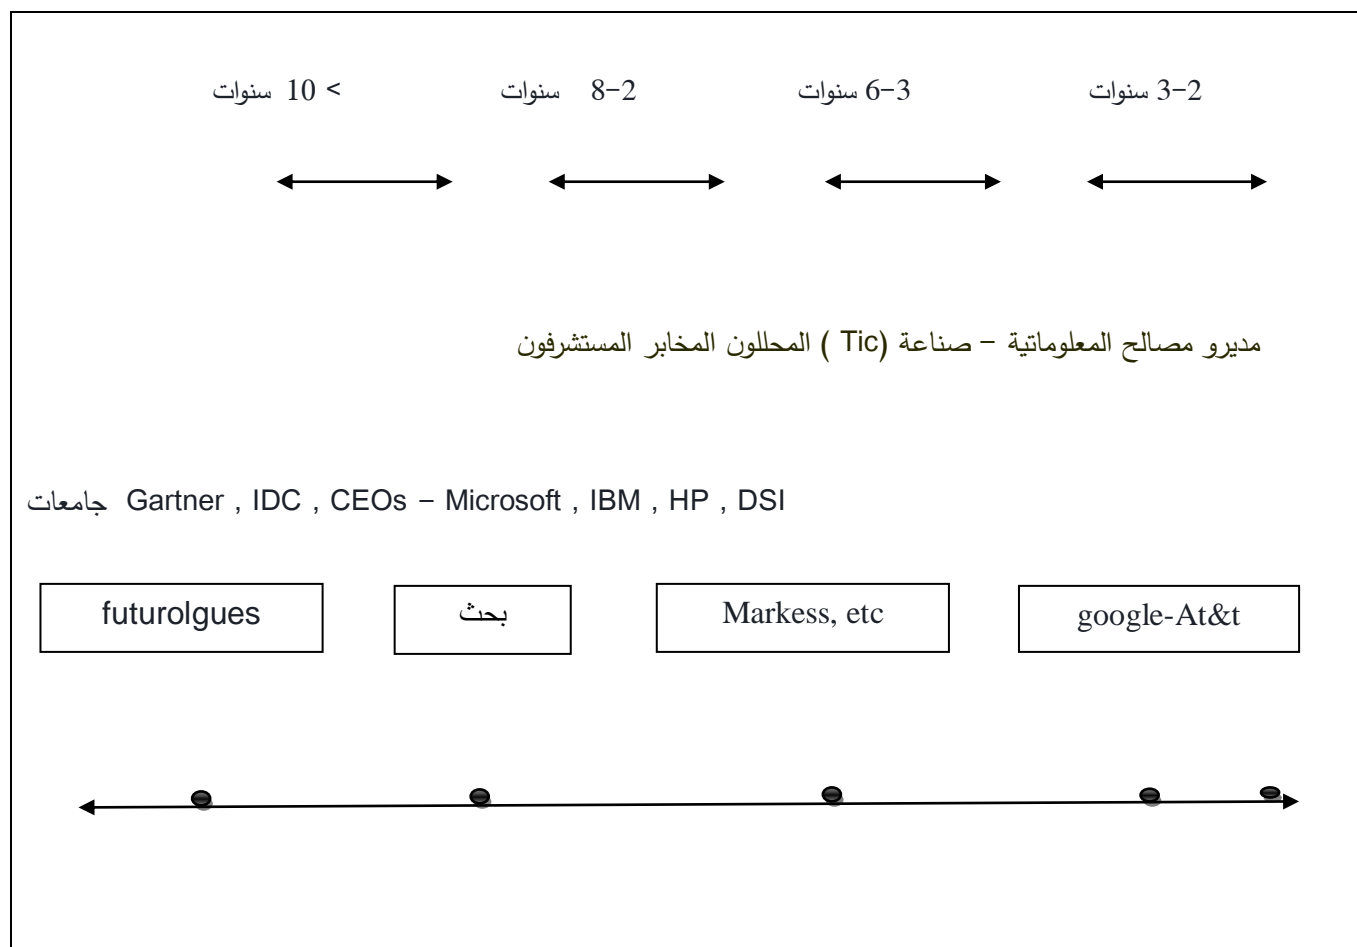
3-2 سنوات 6-3 سنوات 2-8 سنوات > 10 سنوات

مديرو مصالح المعلوماتية – صناعة (Tic ) المحللون المخابر المستشرفون

DSI , HP , IBM , Microsoft – CEOs , IDC , Gartner جامعات

google-At&t | Markess, etc | بحث | futurolgues